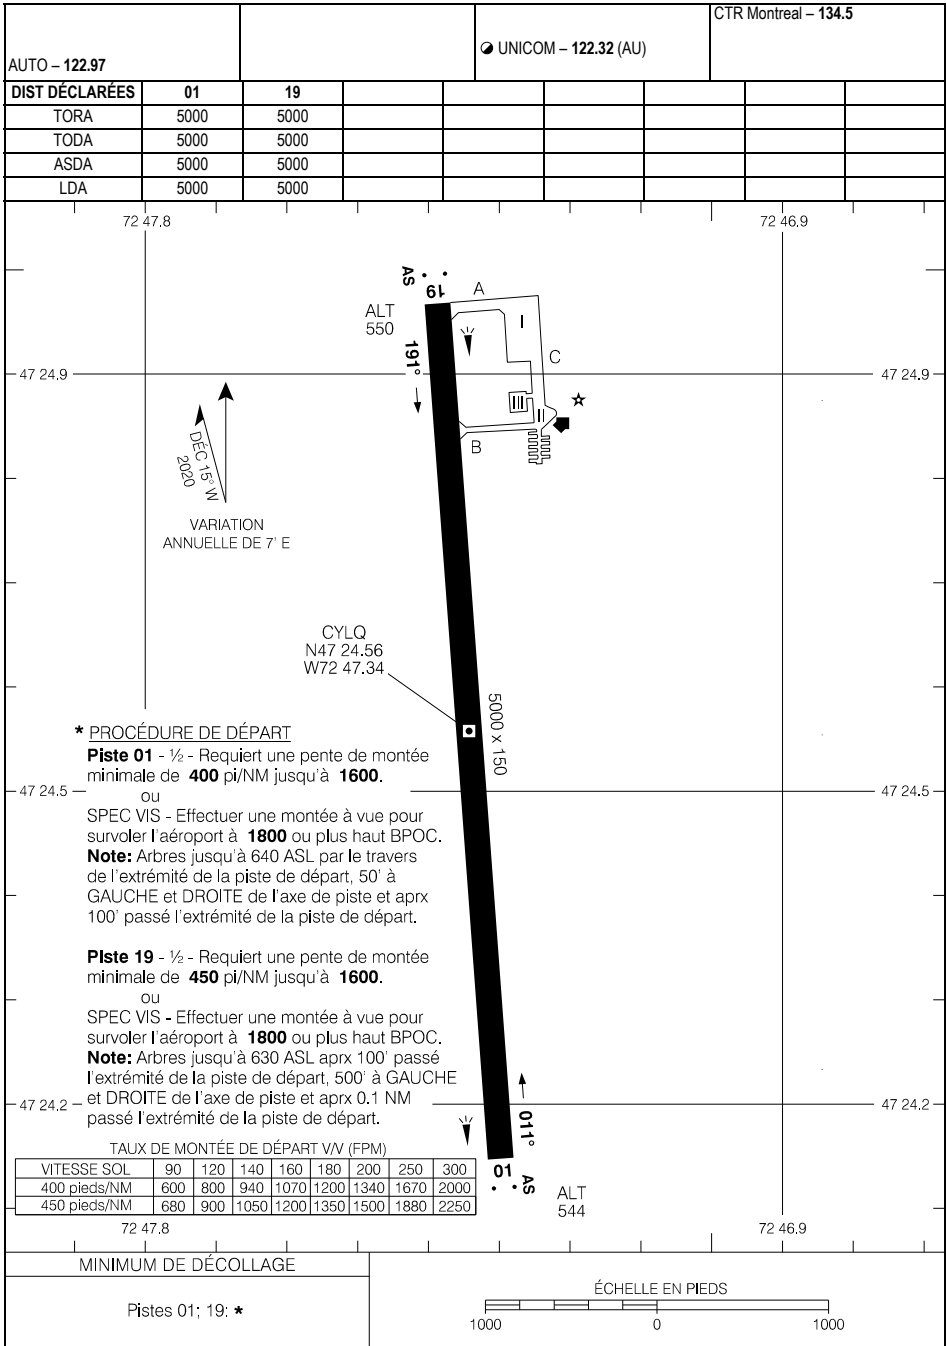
AUTO – **122.97**

UNICOM – **122.32** (AU)

CTR Montreal – **134.5**

| DIST DÉCLARÉES | 01 | 19 |
|---|---|---|
| TORA | 5000 | 5000 |
| TODA | 5000 | 5000 |
| ASDA | 5000 | 5000 |
| LDA | 5000 | 5000 |

72 47.8

72 46.9

AS

19

A

ALT 550

I

191°

C

47 24.9

47 24.9

II

B

DÉC 15° W 2020

VARIATION ANNUELLE DE 7' E

CYLQ N47 24.56 W72 47.34

5000 x 150

* PROCÉDURE DE DÉPART

**Piste 01** - ½ - Requiert une pente de montée minimale de **400** pi/NM jusqu'à **1600**.

ou

SPEC VIS - Effectuer une montée à vue pour survoler l'aéroport à **1800** ou plus haut BPOC.

**Note:** Arbres jusqu'à 640 ASL par le travers de l'extrémité de la piste de départ, 50' à GAUCHE et DROITE de l'axe de piste et aprx 100' passé l'extrémité de la piste de départ.

47 24.5

47 24.5

**PIste 19** - ½ - Requiert une pente de montée minimale de **450** pi/NM jusqu'à **1600**.

ou

SPEC VIS - Effectuer une montée à vue pour survoler l'aéroport à **1800** ou plus haut BPOC.

**Note:** Arbres jusqu'à 630 ASL aprx 100' passé l'extrémité de la piste de départ, 500' à GAUCHE et DROITE de l'axe de piste et aprx 0.1 NM passé l'extrémité de la piste de départ.

47 24.2

47 24.2

011°

TAUX DE MONTÉE DE DÉPART V/V (FPM)

| VITESSE SOL | 90 | 120 | 140 | 160 | 180 | 200 | 250 | 300 |
|---|---|---|---|---|---|---|---|---|
| 400 pieds/NM | 600 | 800 | 940 | 1070 | 1200 | 1340 | 1670 | 2000 |
| 450 pieds/NM | 680 | 900 | 1050 | 1200 | 1350 | 1500 | 1880 | 2250 |

01

AS

ALT 544

72 47.8

72 46.9

MINIMUM DE DÉCOLLAGE

Pistes 01; 19: *

ÉCHELLE EN PIEDS

1000 0 1000